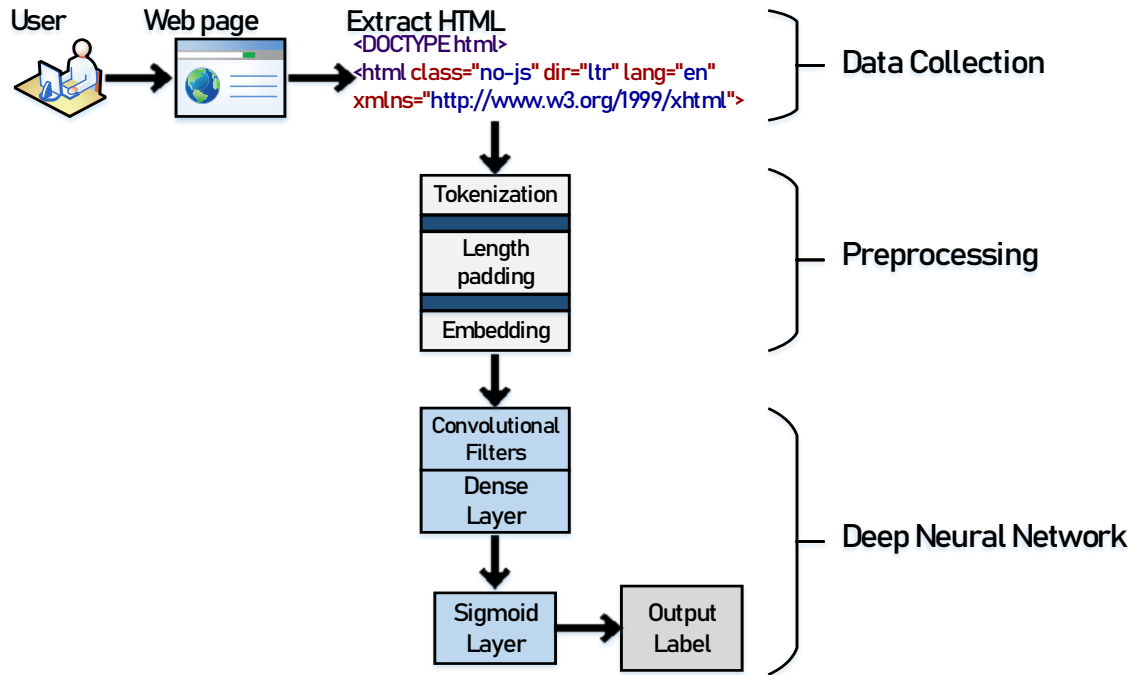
User

Web page

Extract HTML

<DOCTYPE html>
<html class="no-js" dir="ltr" lang="en" xmlns="http://www.w3.org/1999/xhtml">

Data Collection

Tokenization

Length padding

Embedding

Preprocessing

Convolutional Filters

Dense Layer

Sigmoid Layer

Output Label

Deep Neural Network